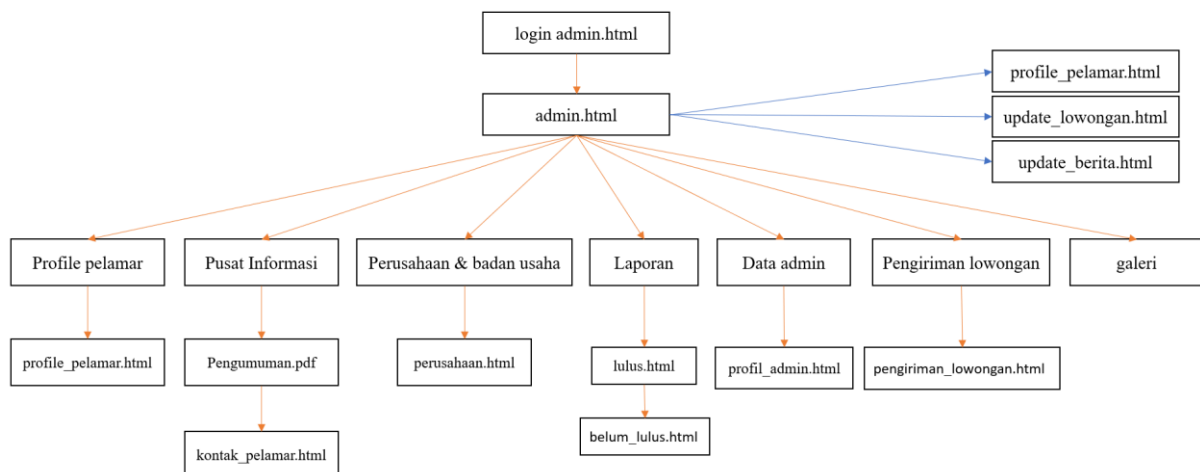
login admin.html

admin.html

profile_pelamar.html

update_lowongan.html

update_berita.html

Profile pelamar

Pusat Informasi

Perusahaan & badan usaha

Laporan

Data admin

Pengiriman lowongan

galeri

profile_pelamar.html

Pengumuman.pdf

kontak_pelamar.html

perusahaan.html

lulus.html

belum_lulus.html

profil_admin.html

pengiriman_lowongan.html